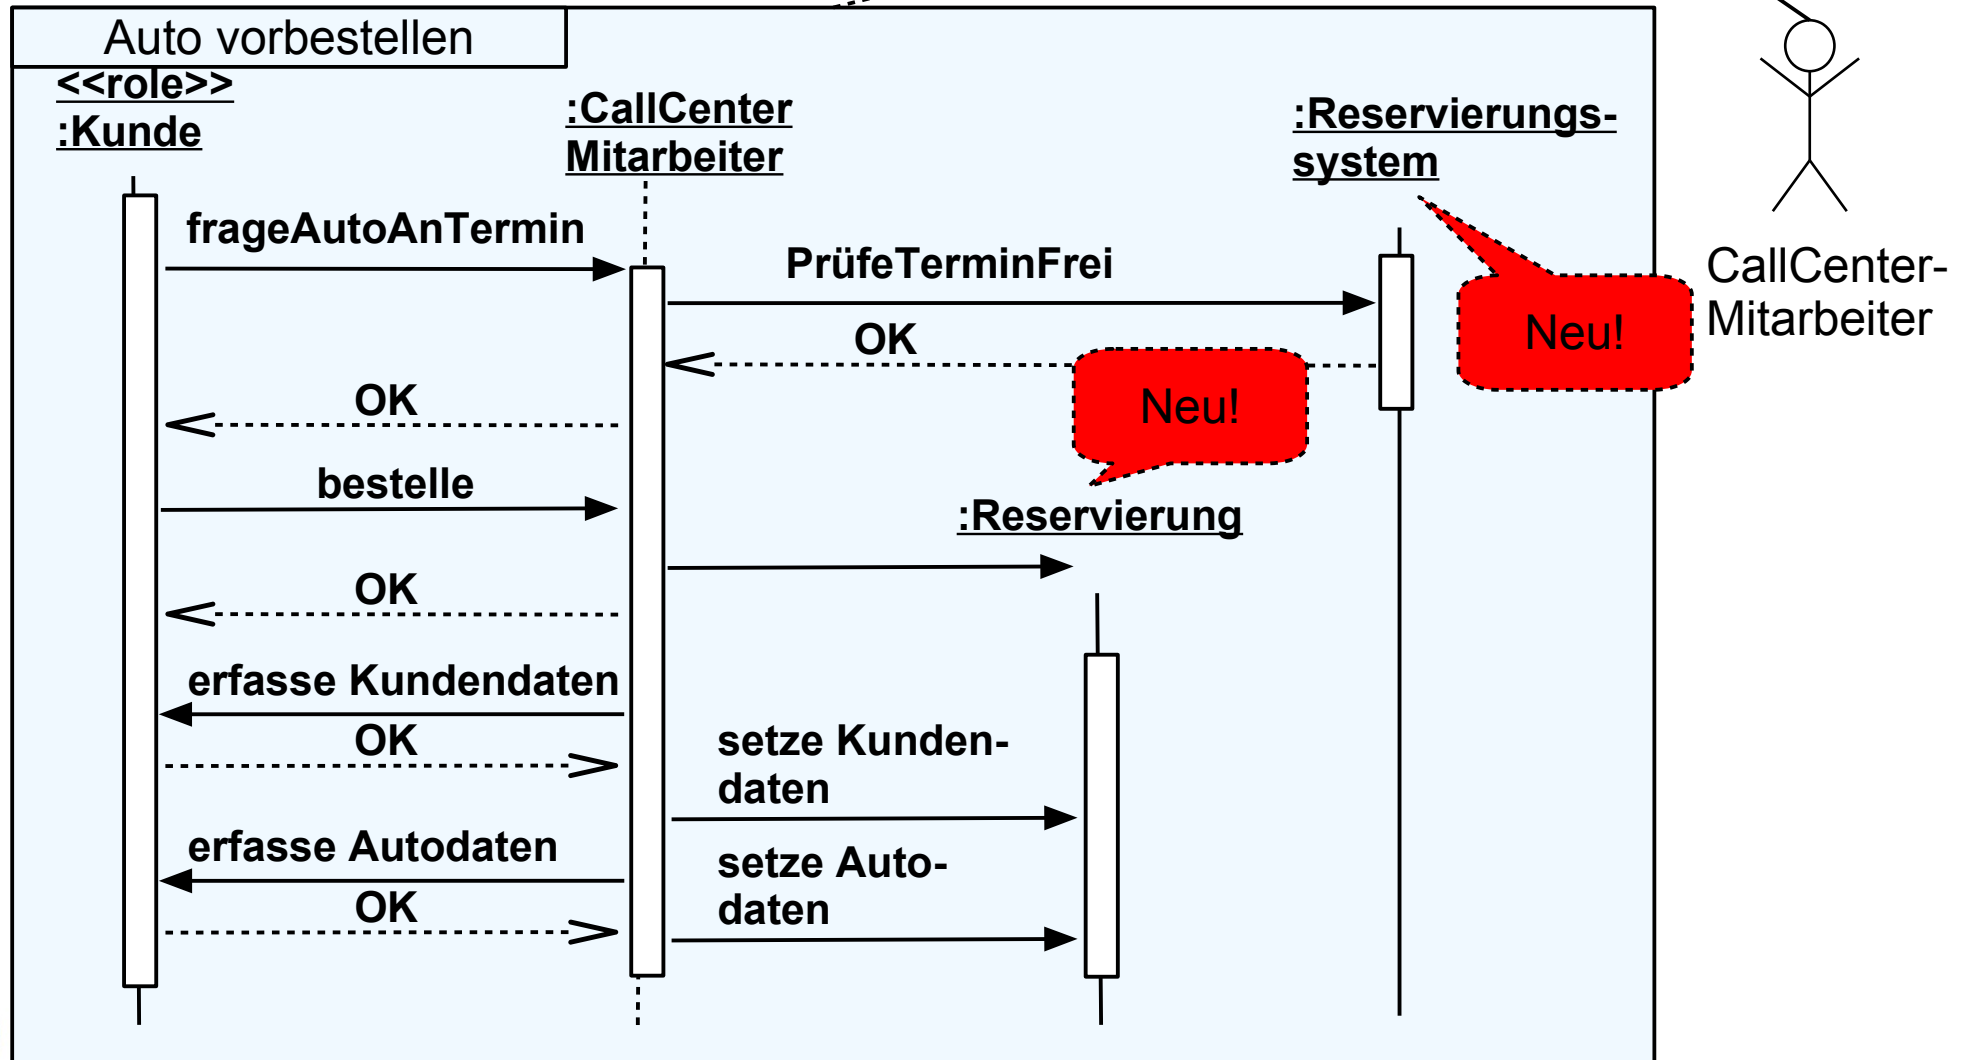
Auto vorbestellen

<<role>>
:Kunde

:CallCenter
Mitarbeiter

:Reservierungs-
system

CallCenter-
Mitarbeiter

frageAutoAnTermin

PrüfeTerminFrei

Neu!

OK

Neu!

OK

bestelle

:Reservierung

OK

erfasse Kundendaten

OK

setze Kunden-
daten

erfasse Autodaten

setze Auto-
daten

OK